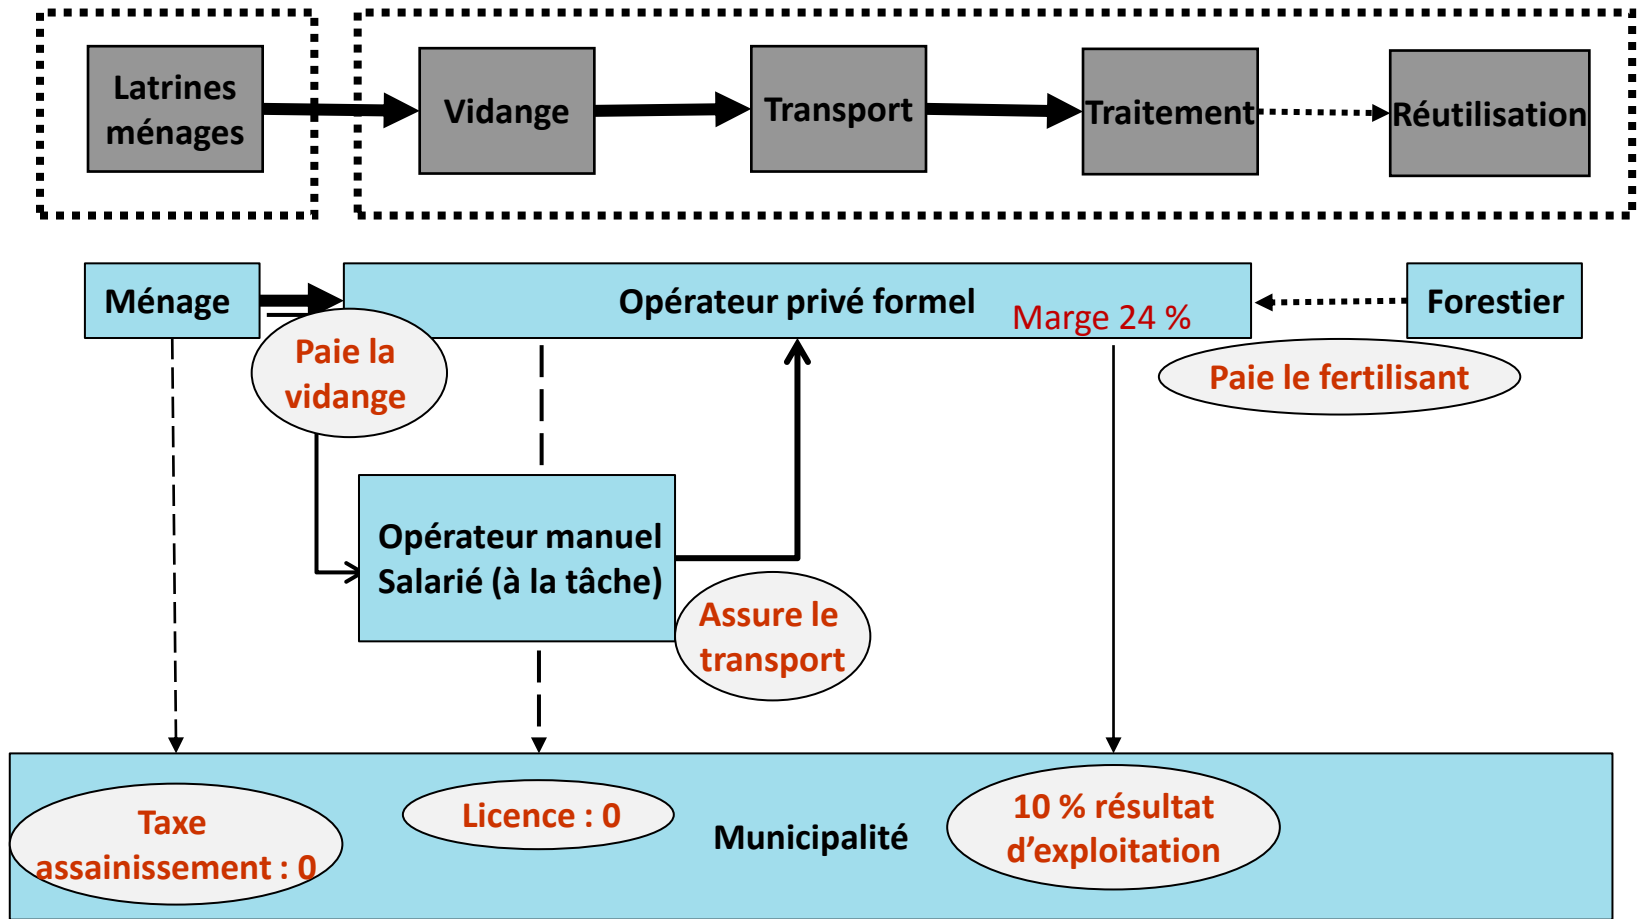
Latrines ménages

Vidange

Transport

Traitement

Réutilisation

Ménage

Opérateur privé formel

Marge 24 %

Forestier

Paie la vidange

Paie le fertilisant

Opérateur manuel Salarié (à la tâche)

Assure le transport

Taxe assainissement : 0

Licence : 0

Municipalité

10 % résultat d'exploitation